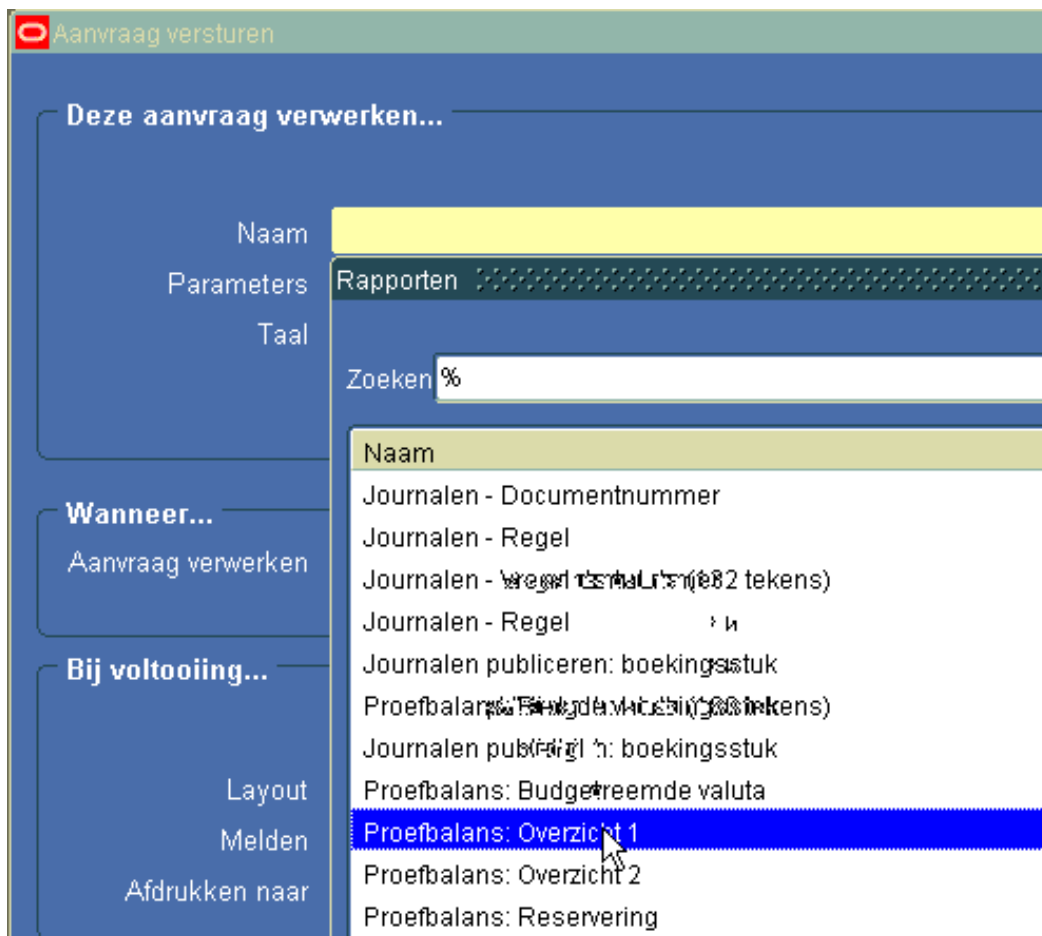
Aanvraag versturen

Deze aanvraag verwerken...

Naam

Parameters

Taal

Rapporten

Zoeken %

Naam
Journalen - Documentnummer
Journalen - Regel
Journalen - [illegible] (182 tekens)
Journalen - Regel
Journalen publiceren: boekingsstuk
Proefbalans: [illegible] tekens)
Journalen pub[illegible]: boekingsstuk
Proefbalans: Budget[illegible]emde valuta
Proefbalans: Overzicht 1
Proefbalans: Overzicht 2
Proefbalans: Reservering

Wanneer...

Aanvraag verwerken

Bij voltooiing...

Layout

Melden

Afdrukken naar